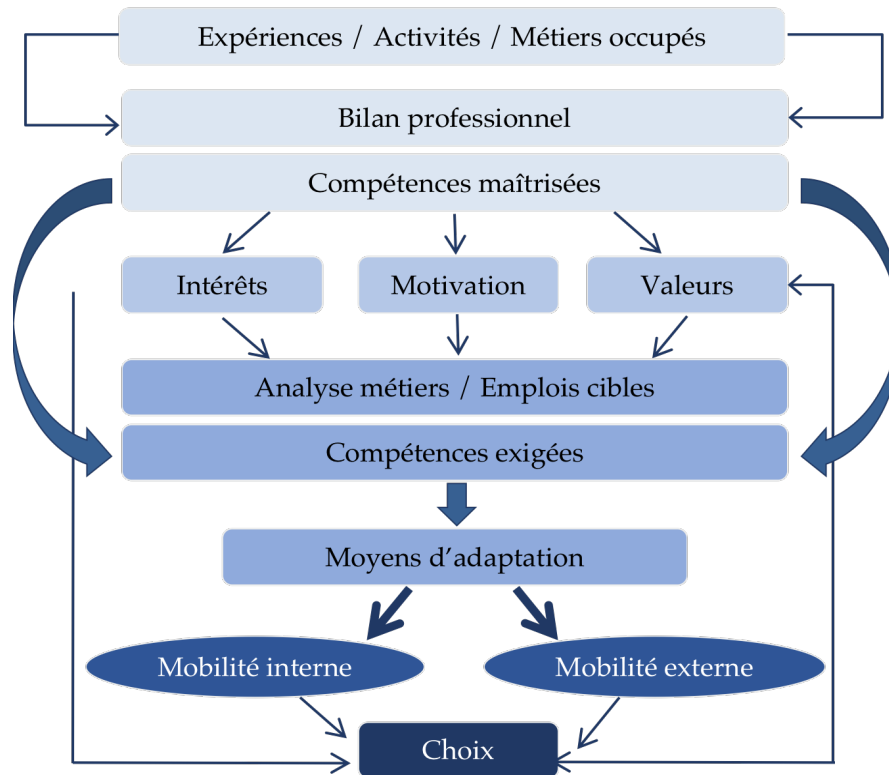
Expériences / Activités / Métiers occupés

Bilan professionnel

Compétences maîtrisées

Intérêts

Motivation

Valeurs

Analyse métiers / Emplois cibles

Compétences exigées

Moyens d'adaptation

Mobilité interne

Mobilité externe

Choix